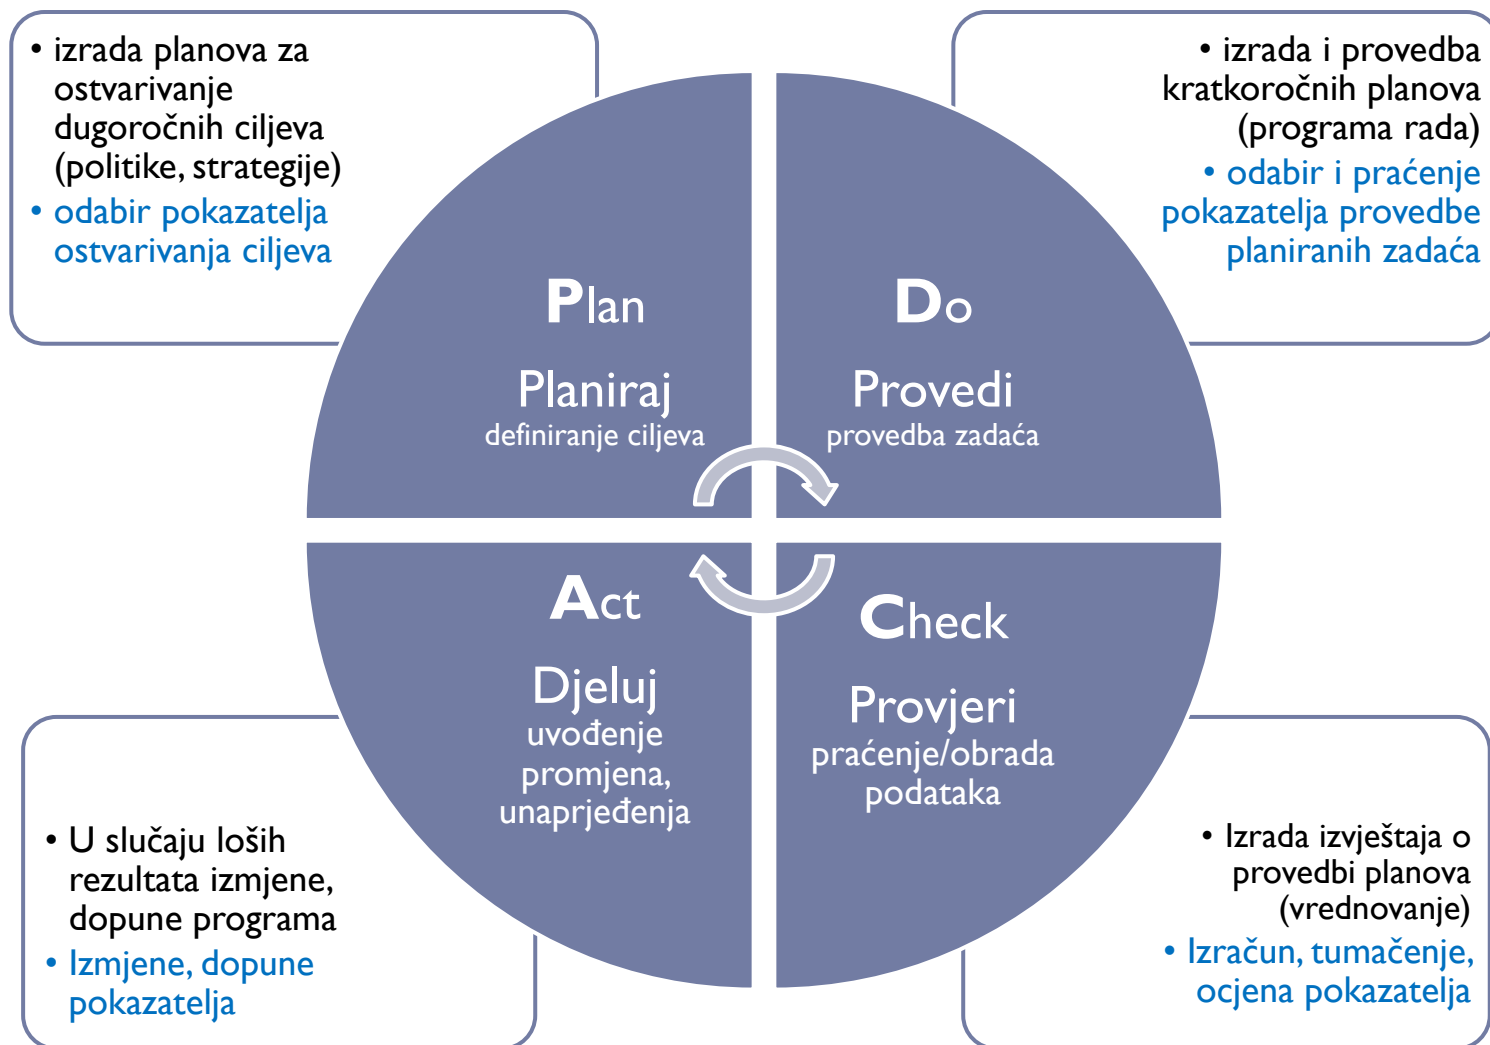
• izrada planova za ostvarivanje dugoročnih ciljeva (politike, strategije)
• odabir pokazatelja ostvarivanja ciljeva

• izrada i provedba kratkoročnih planova (programa rada)
• odabir i praćenje pokazatelja provedbe planiranih zadaća

Plan
Planiraj
definiranje ciljeva

Do
Provedi
provedba zadaća

Act
Djeluj
uvođenje promjena, unaprjeđenja

Check
Provjeri
praćenje/obrada podataka

• U slučaju loših rezultata izmjene, dopune programa
• Izmjene, dopune pokazatelja

• Izrada izvještaja o provedbi planova (vrednovanje)
• Izračun, tumačenje, ocjena pokazatelja